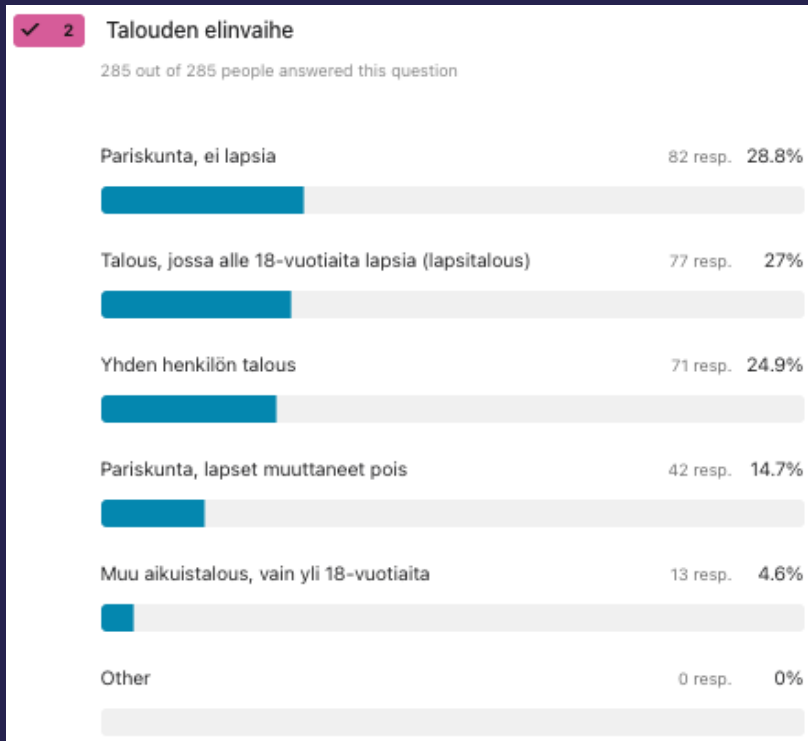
✓ 2 Talouden elinvaihe

285 out of 285 people answered this question

Pariskunta, ei lapsia 82 resp. 28.8%

Talous, jossa alle 18-vuotiaita lapsia (lapsitalous) 77 resp. 27%

Yhden henkilön talous 71 resp. 24.9%

Pariskunta, lapset muuttaneet pois 42 resp. 14.7%

Muu aikuistalous, vain yli 18-vuotiaita 13 resp. 4.6%

Other 0 resp. 0%